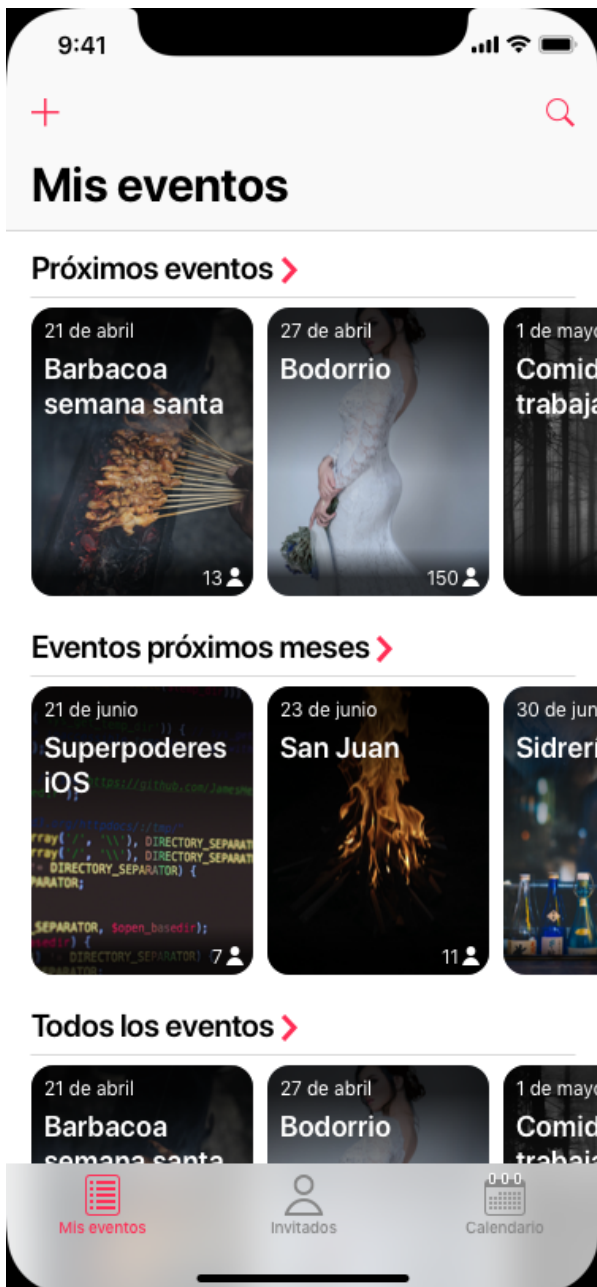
9:41

+

Mis eventos

Próximos eventos >

21 de abril
Barbacoa semana santa
13

27 de abril
Bodorrio
150

1 de mayo
Comid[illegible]
trabaj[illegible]

Eventos próximos meses >

21 de junio
Superpoderes iOS
7

23 de junio
San Juan
11

30 de jun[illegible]
Sidrer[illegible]

Todos los eventos >

21 de abril
Barbacoa
semana santa

27 de abril
Bodorrio

1 de mayo
Comid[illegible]
trabaj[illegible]

Mis eventos
Invitados
Calendario